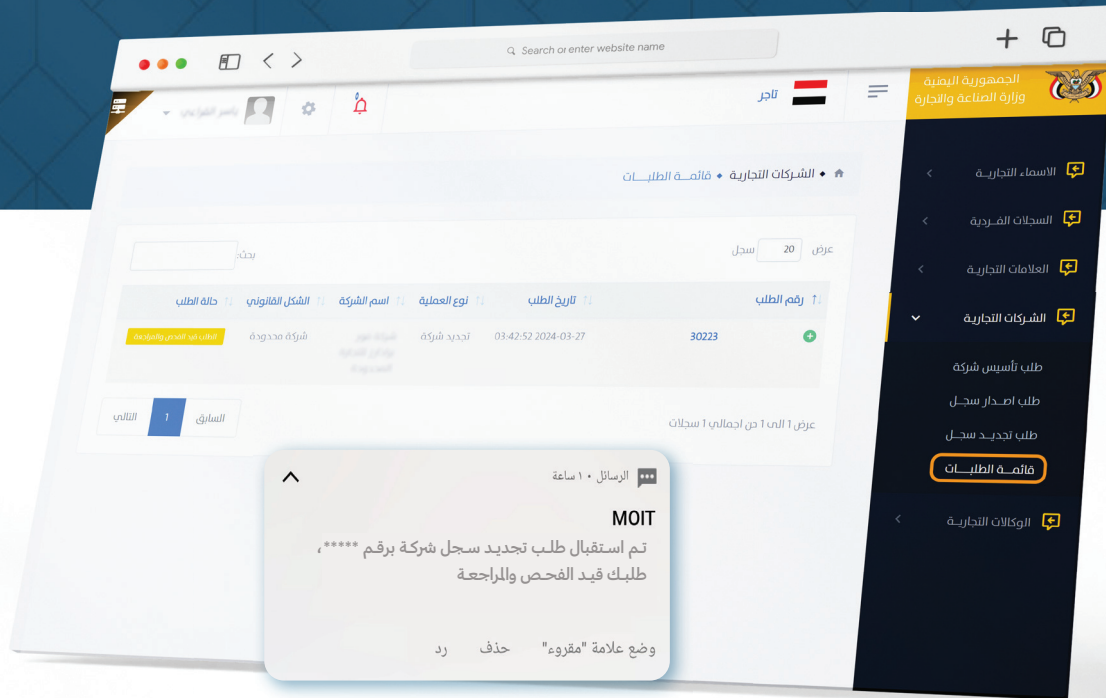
Search or enter website name

الجمهورية اليمنية
وزارة الصناعة والتجارة

تاجر

ياسر الفوادي

الاسماء التجارية
السجلات الفردية
العلامات التجارية
الشركات التجارية
طلب تأسيس شركة
طلب اصدار سجل
طلب تجديد سجل
قائمة الطلبات
الوكالات التجارية

الشركات التجارية • قائمة الطلبات

عرض 20 سجل

بحث:

| رقم الطلب | تاريخ الطلب | نوع العملية | اسم الشركة | الشكل القانوني | حالة الطلب |
|---|---|---|---|---|---|
| 30223 | 2024-03-27 03:42:52 | تجديد شركة | شركة نور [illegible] المحدودة | شركة محدودة | الطلب قيد الفحص والمراجعة |

عرض 1 الى 1 من اجمالي 1 سجلات

السابق 1 التالي

الرسائل • ١ ساعة

MOIT

تم استقبال طلب تجديد سجل شركة برقم *****، طلبك قيد الفحص والمراجعة

وضع علامة "مقروء"   حذف   رد